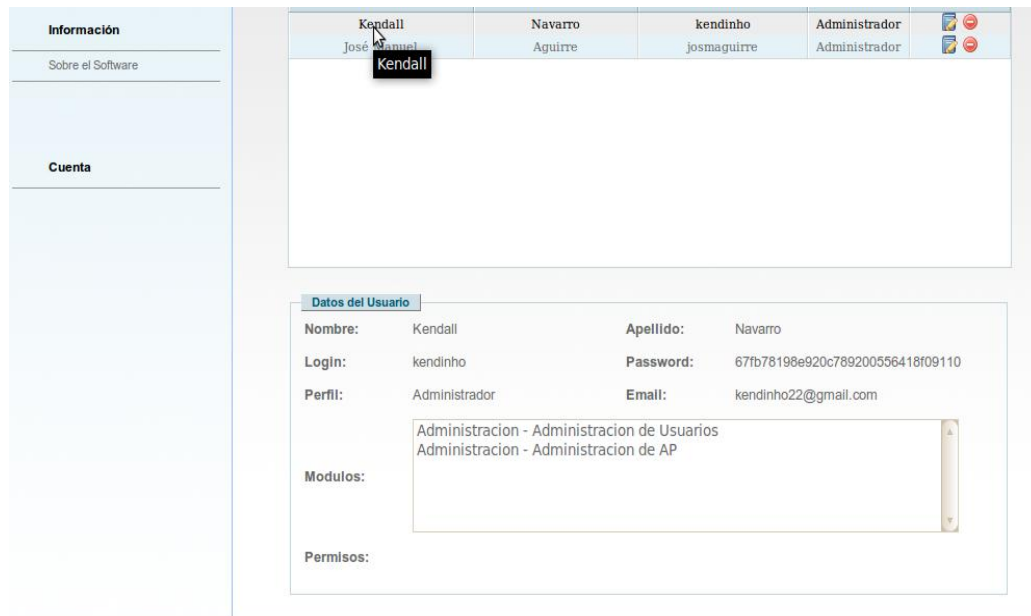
Información

Sobre el Software

Cuenta

| Kendall | Navarro | kendinho | Administrador |
|---|---|---|---|
| José Manuel | Aguirre | josmaguirre | Administrador |

Kendall

Datos del Usuario

Nombre: Kendall
Apellido: Navarro
Login: kendinho
Password: 67fb78198e920c789200556418f09110
Perfil: Administrador
Email: kendinho22@gmail.com

Modulos:
Administracion - Administracion de Usuarios
Administracion - Administracion de AP

Permisos: